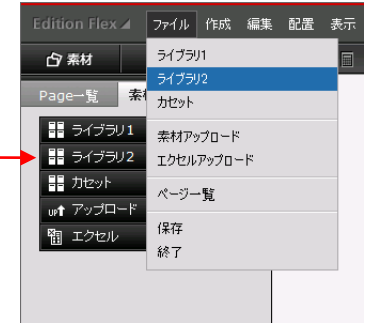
Edition Flex ファイル 作成 編集 配置 表示

素材

Page一覧 素材

ライブラリ1
ライブラリ2
カセット
アップロード
エクセル

ライブラリ1
ライブラリ2
カセット
素材アップロード
エクセルアップロード
ページ一覧
保存
終了